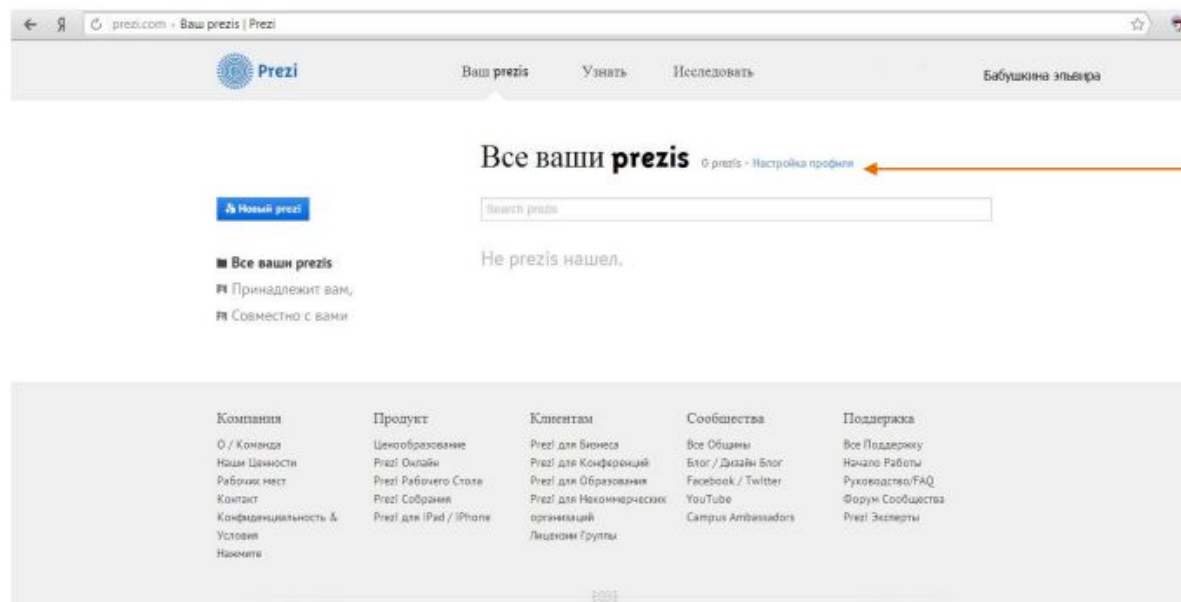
prezi.com › Ваш prezis | Prezi

Prezi

Ваш prezis Узнать Исследовать

Бабушкина эльвира

Все ваши prezis 0 prezis · Настройка профиля

Новый prezi

Search prezis

Не prezis нашел.

Все ваши prezis

Принадлежит вам,

Совместно с вами

Компания
О / Команда
Наши Ценности
Рабочих мест
Контакт
Конфиденциальность & Условия
Нажмите

Продукт
Ценообразование
Prezi Онлайн
Prezi Рабочего Стола
Prezi Собрания
Prezi для iPad / iPhone

Клиентам
Prezi для Бизнеса
Prezi для Конференций
Prezi для Образования
Prezi для Некоммерческих организаций
Лицензии Группы

Сообщества
Все Общины
Блог / Дизайн Блог
Facebook / Twitter
YouTube
Campus Ambassadors

Поддержка
Все Поддержку
Начало Работы
Руководство/FAQ
Форум Сообщества
Prezi Эксперты

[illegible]